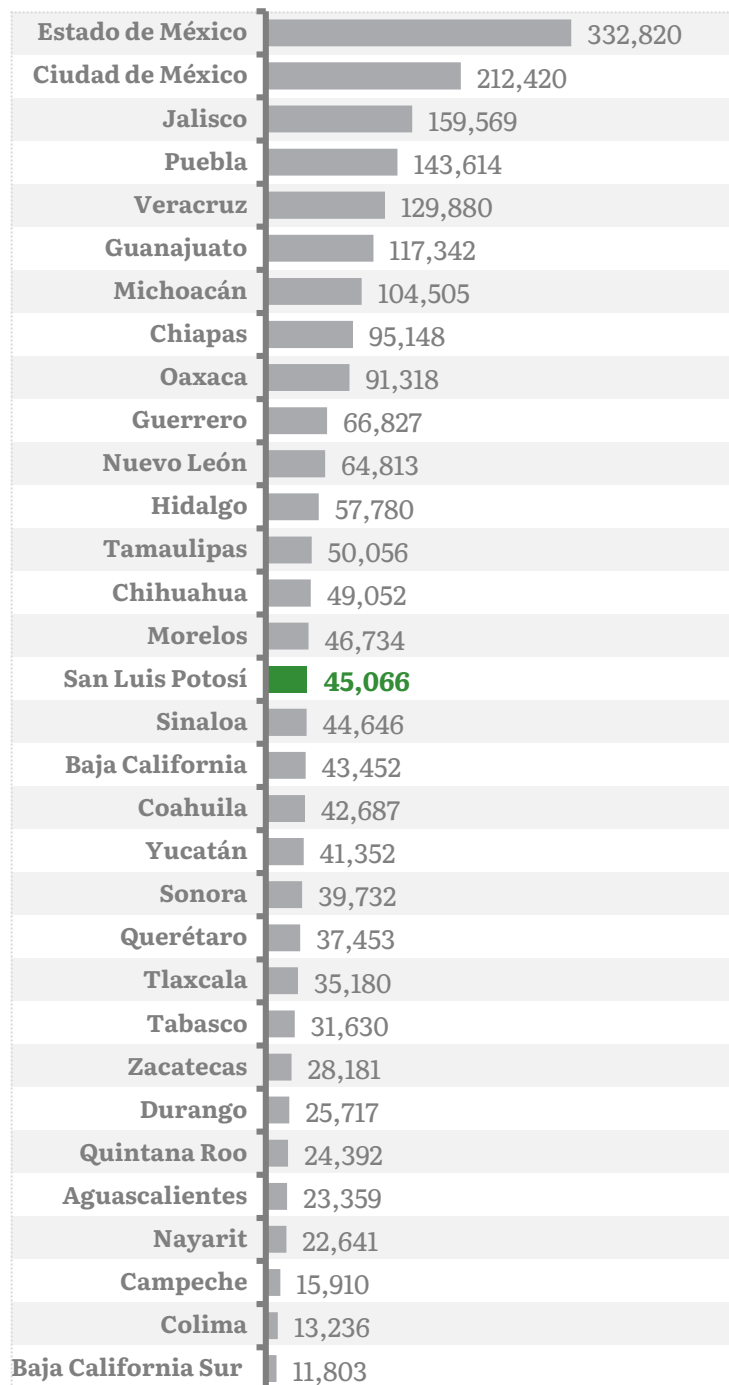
| | |
|---|---|
| Estado de México | 332,820 |
| Ciudad de México | 212,420 |
| Jalisco | 159,569 |
| Puebla | 143,614 |
| Veracruz | 129,880 |
| Guanajuato | 117,342 |
| Michoacán | 104,505 |
| Chiapas | 95,148 |
| Oaxaca | 91,318 |
| Guerrero | 66,827 |
| Nuevo León | 64,813 |
| Hidalgo | 57,780 |
| Tamaulipas | 50,056 |
| Chihuahua | 49,052 |
| Morelos | 46,734 |
| San Luis Potosí | 45,066 |
| Sinaloa | 44,646 |
| Baja California | 43,452 |
| Coahuila | 42,687 |
| Yucatán | 41,352 |
| Sonora | 39,732 |
| Querétaro | 37,453 |
| Tlaxcala | 35,180 |
| Tabasco | 31,630 |
| Zacatecas | 28,181 |
| Durango | 25,717 |
| Quintana Roo | 24,392 |
| Aguascalientes | 23,359 |
| Nayarit | 22,641 |
| Campeche | 15,910 |
| Colima | 13,236 |
| Baja California Sur | 11,803 |